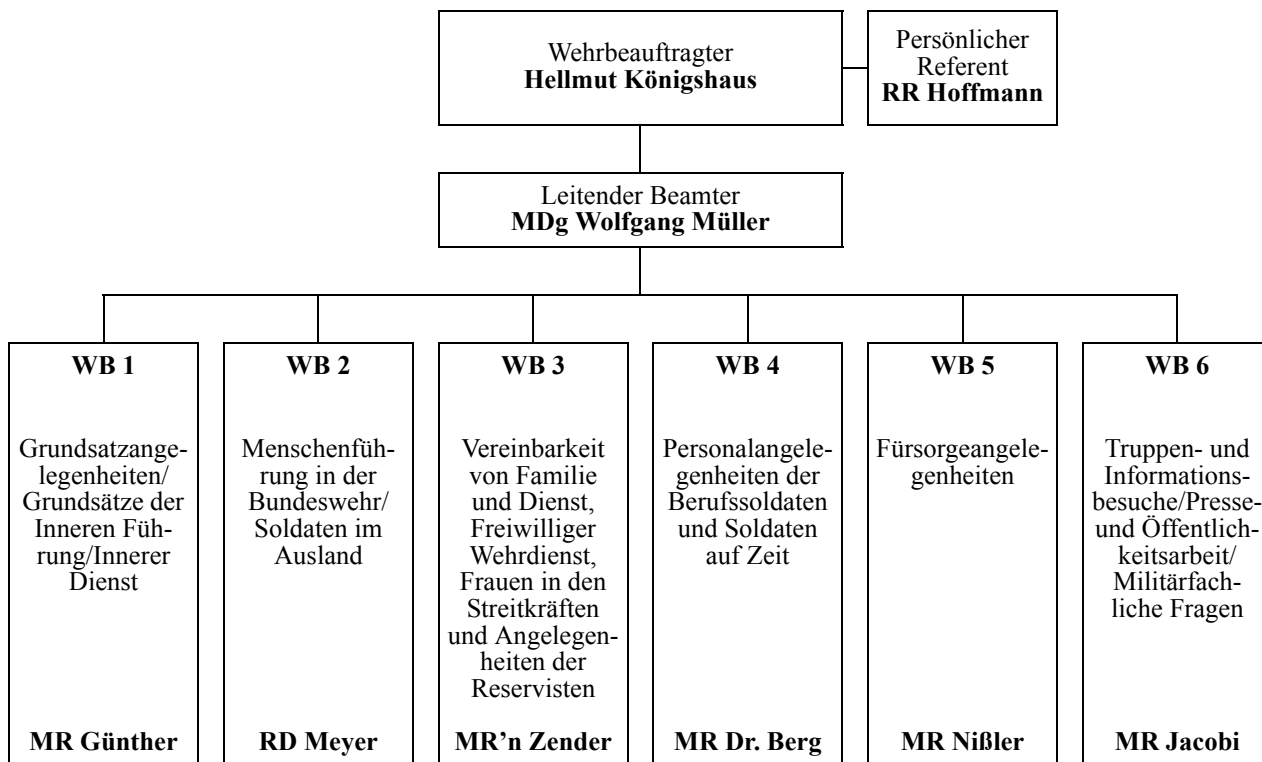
Wehrbeauftragter
**Hellmut Königshaus**

Persönlicher Referent
**RR Hoffmann**

Leitender Beamter
**MDg Wolfgang Müller**

**WB 1**

Grundsatzangelegenheiten/ Grundsätze der Inneren Führung/Innerer Dienst

**MR Günther**

**WB 2**

Menschenführung in der Bundeswehr/ Soldaten im Ausland

**RD Meyer**

**WB 3**

Vereinbarkeit von Familie und Dienst, Freiwilliger Wehrdienst, Frauen in den Streitkräften und Angelegenheiten der Reservisten

**MR'n Zender**

**WB 4**

Personalangelegenheiten der Berufssoldaten und Soldaten auf Zeit

**MR Dr. Berg**

**WB 5**

Fürsorgeangelegenheiten

**MR Nißler**

**WB 6**

Truppen- und Informationsbesuche/Presse- und Öffentlichkeitsarbeit/ Militärfachliche Fragen

**MR Jacobi**